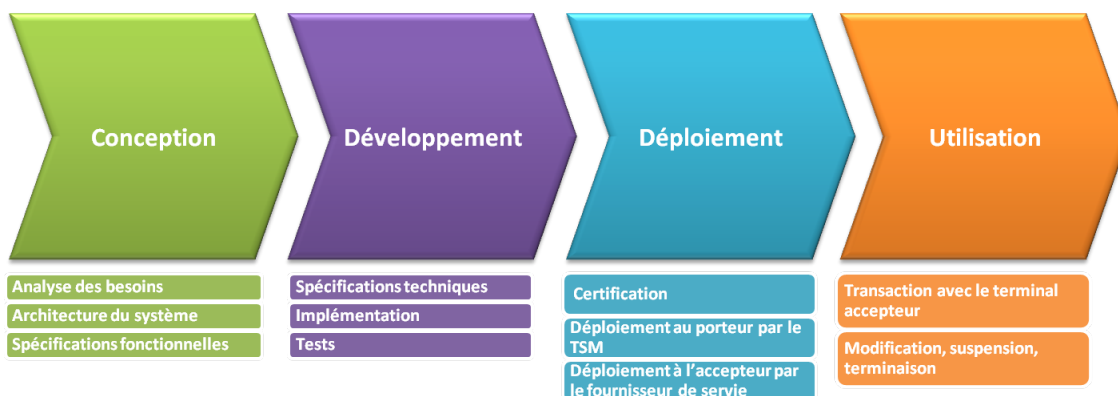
Conception

Développement

Déploiement

Utilisation

Analyse des besoins

Architecture du système

Spécifications fonctionnelles

Spécifications techniques

Implémentation

Tests

Certification

Déploiement au porteur par le TSM

Déploiement à l'accepteur par le fournisseur de servie

Transaction avec le terminal accepteur

Modification, suspension, terminaison